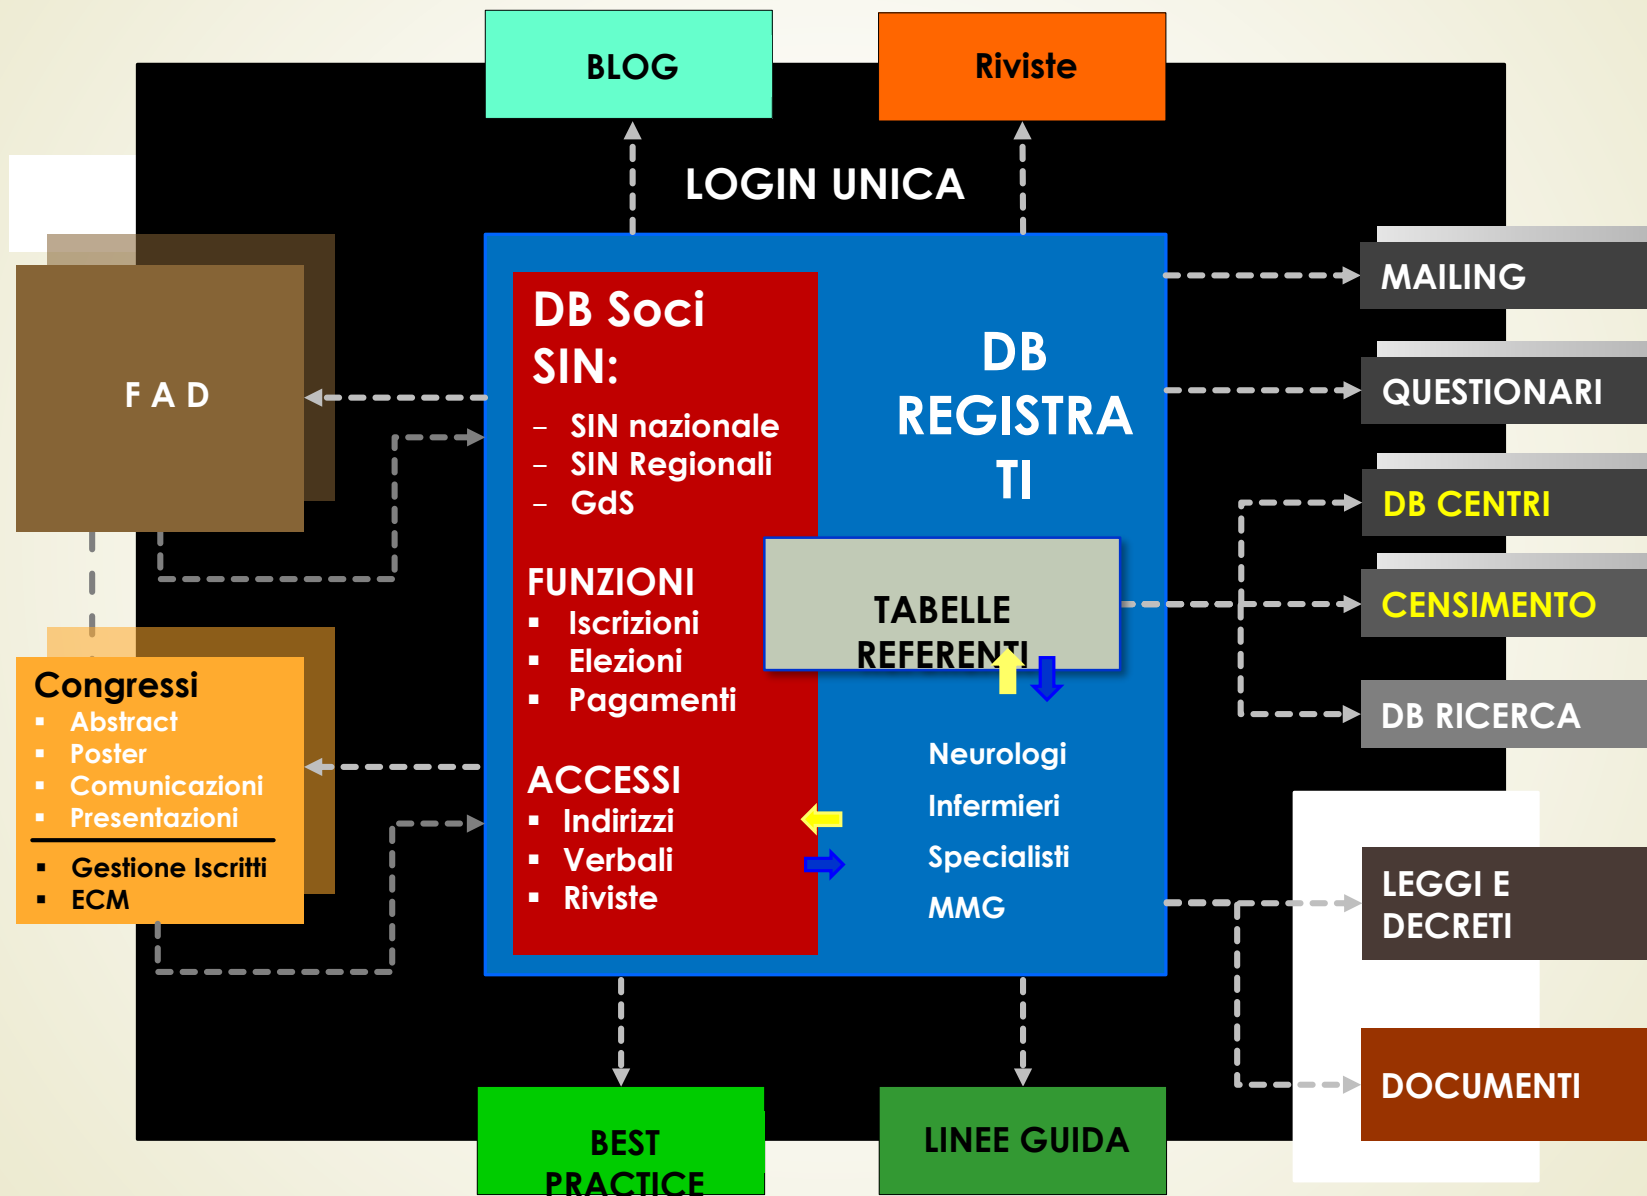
BLOG

Riviste

LOGIN UNICA

F A D

DB Soci SIN:
– SIN nazionale
– SIN Regionali
– GdS

FUNZIONI
▪ Iscrizioni
▪ Elezioni
▪ Pagamenti

ACCESSI
▪ Indirizzi
▪ Verbali
▪ Riviste

DB REGISTRATI

TABELLE REFERENTI

Neurologi
Infermieri
Specialisti
MMG

Congressi
▪ Abstract
▪ Poster
▪ Comunicazioni
▪ Presentazioni
▪ Gestione Iscritti
▪ ECM

MAILING

QUESTIONARI

DB CENTRI

CENSIMENTO

DB RICERCA

LEGGI E DECRETI

DOCUMENTI

BEST PRACTICE

LINEE GUIDA